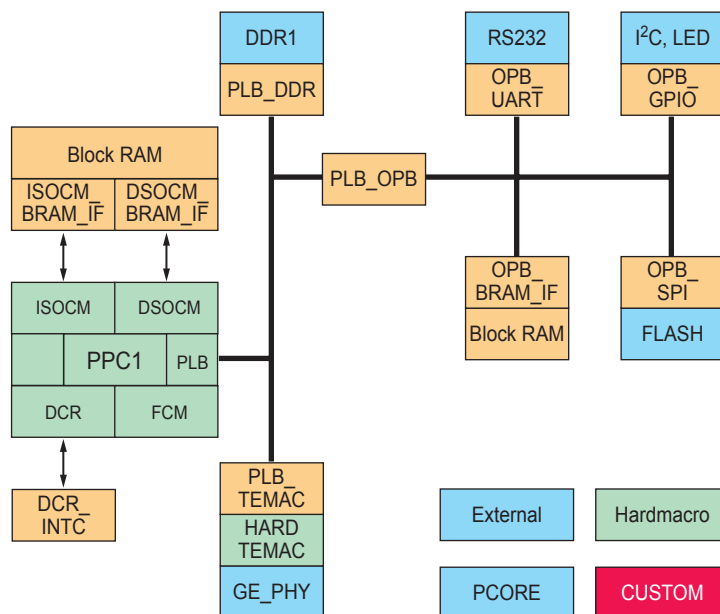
DDR1
PLB_DDR

RS232
OPB_
UART

I$^2$C, LED
OPB_
GPIO

Block RAM
ISOCM_
BRAM_IF
DSOCM_
BRAM_IF

PLB_OPB

OPB_
BRAM_IF
Block RAM

OPB_
SPI
FLASH

ISOCM
DSOCM
PPC1
PLB
DCR
FCM

DCR_
INTC

PLB_
TEMAC
HARD
TEMAC
GE_PHY

External
Hardmacro
PCORE
CUSTOM